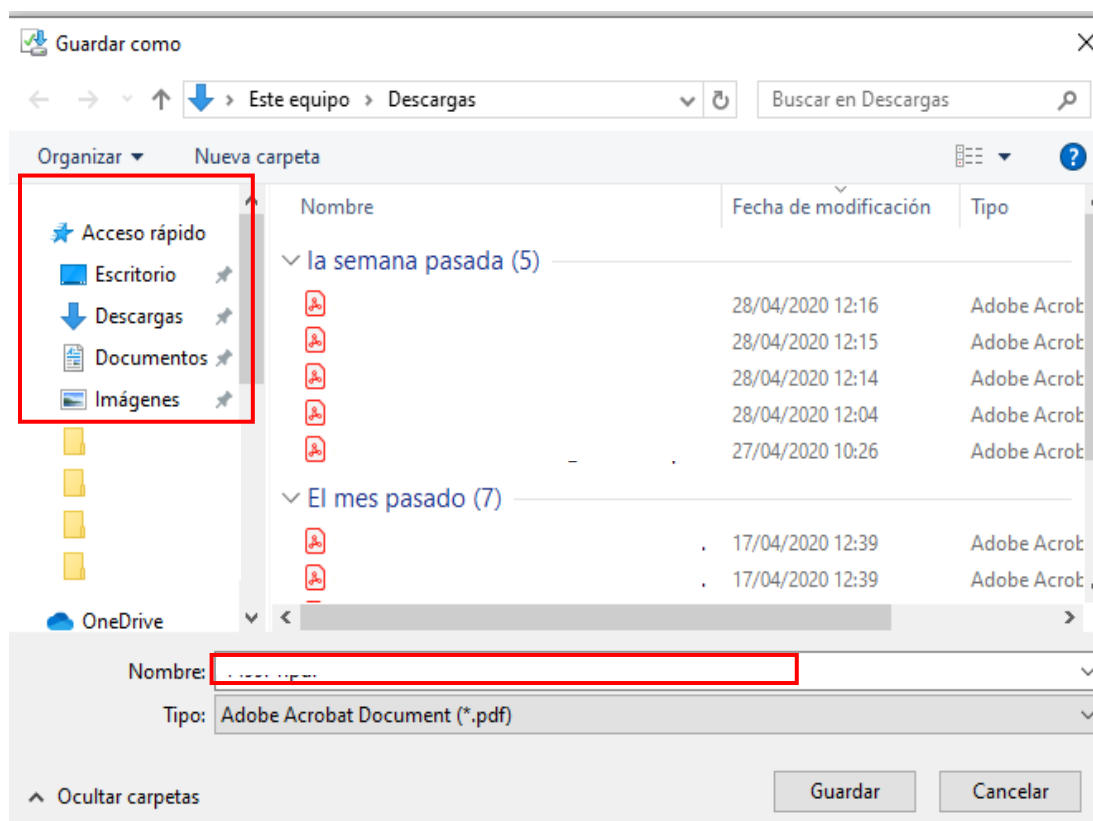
Guardar como

Este equipo > Descargas

Buscar en Descargas

Organizar ▾ Nueva carpeta

Acceso rápido
Escritorio
Descargas
Documentos
Imágenes

OneDrive

| Nombre | Fecha de modificación | Tipo |
|---|---|---|
| la semana pasada (5) | | |
| | 28/04/2020 12:16 | Adobe Acrob |
| | 28/04/2020 12:15 | Adobe Acrob |
| | 28/04/2020 12:14 | Adobe Acrob |
| | 28/04/2020 12:04 | Adobe Acrob |
| | 27/04/2020 10:26 | Adobe Acrob |
| El mes pasado (7) | | |
| | 17/04/2020 12:39 | Adobe Acrob |
| | 17/04/2020 12:39 | Adobe Acrob |

Nombre: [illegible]

Tipo: Adobe Acrobat Document (*.pdf)

Ocultar carpetas

Guardar

Cancelar